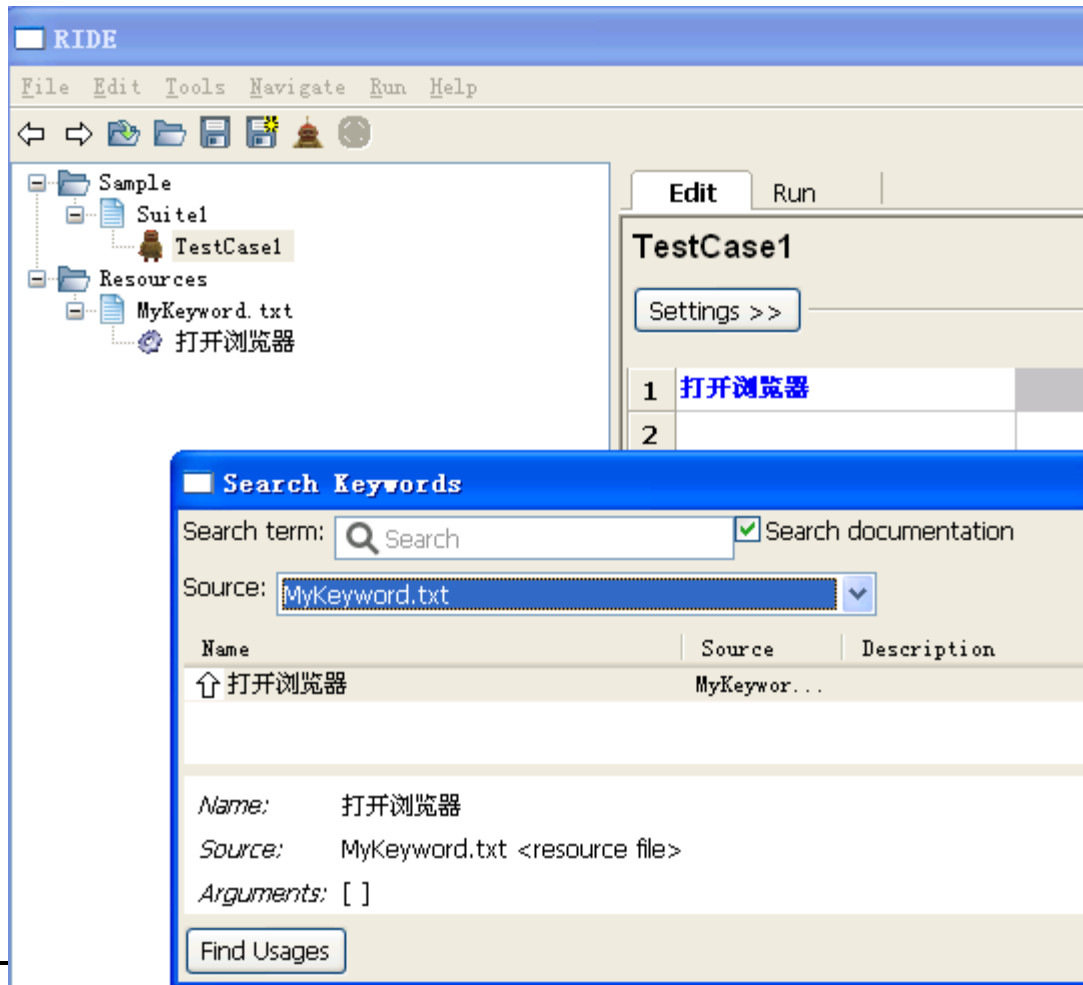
RIDE

File Edit Tools Navigate Run Help

Sample
Suite1
TestCase1
Resources
MyKeyword.txt
打开浏览器

Edit Run

TestCase1

Settings >>

| 1 | 打开浏览器 |
|---|---|
| 2 | |

Search Keywords

Search term: Search ☑ Search documentation

Source: MyKeyword.txt

| Name | Source | Description |
|---|---|---|
| 打开浏览器 | MyKeywor... | |

Name: 打开浏览器

Source: MyKeyword.txt <resource file>

Arguments: [ ]

Find Usages